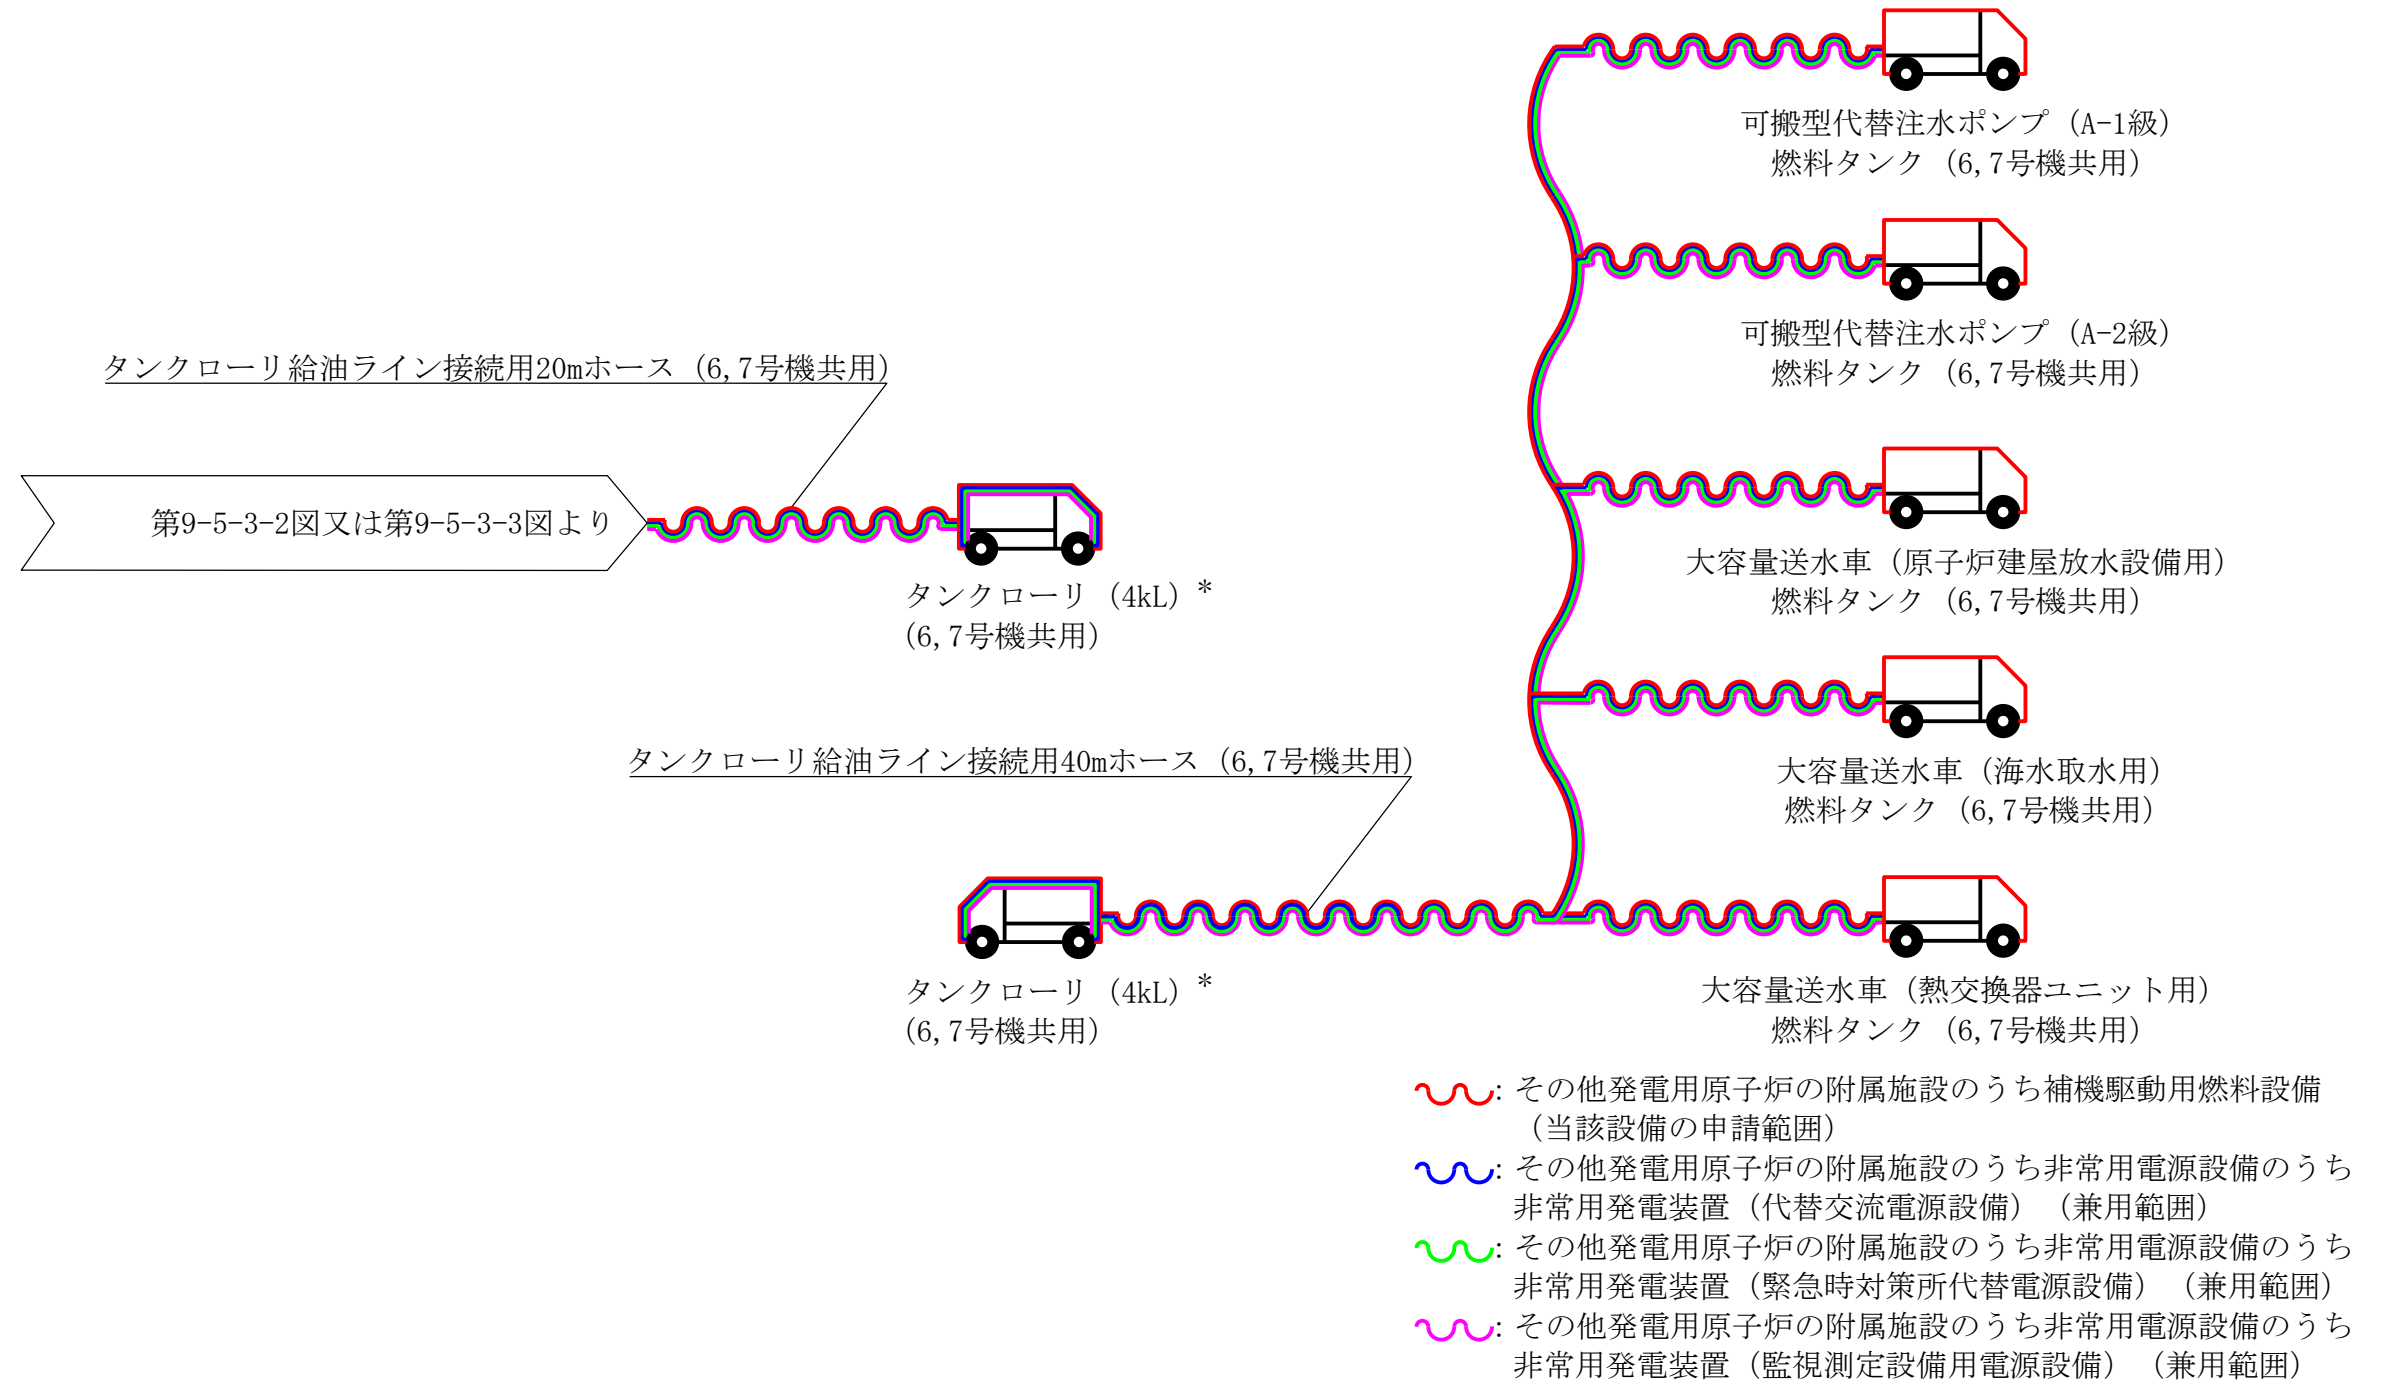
可搬型代替注水ポンプ（A-1級）
燃料タンク（6,7号機共用）

可搬型代替注水ポンプ（A-2級）
燃料タンク（6,7号機共用）

タンクローリ給油ライン接続用20mホース（6,7号機共用）

第9-5-3-2図又は第9-5-3-3図より

タンクローリ（4kL）＊
（6,7号機共用）

大容量送水車（原子炉建屋放水設備用）
燃料タンク（6,7号機共用）

大容量送水車（海水取水用）
燃料タンク（6,7号機共用）

タンクローリ給油ライン接続用40mホース（6,7号機共用）

タンクローリ（4kL）＊
（6,7号機共用）

大容量送水車（熱交換器ユニット用）
燃料タンク（6,7号機共用）

: その他発電用原子炉の附属施設のうち補機駆動用燃料設備（当該設備の申請範囲）

: その他発電用原子炉の附属施設のうち非常用電源設備のうち非常用発電装置（代替交流電源設備）（兼用範囲）

: その他発電用原子炉の附属施設のうち非常用電源設備のうち非常用発電装置（緊急時対策所代替電源設備）（兼用範囲）

: その他発電用原子炉の附属施設のうち非常用電源設備のうち非常用発電装置（監視測定設備用電源設備）（兼用範囲）